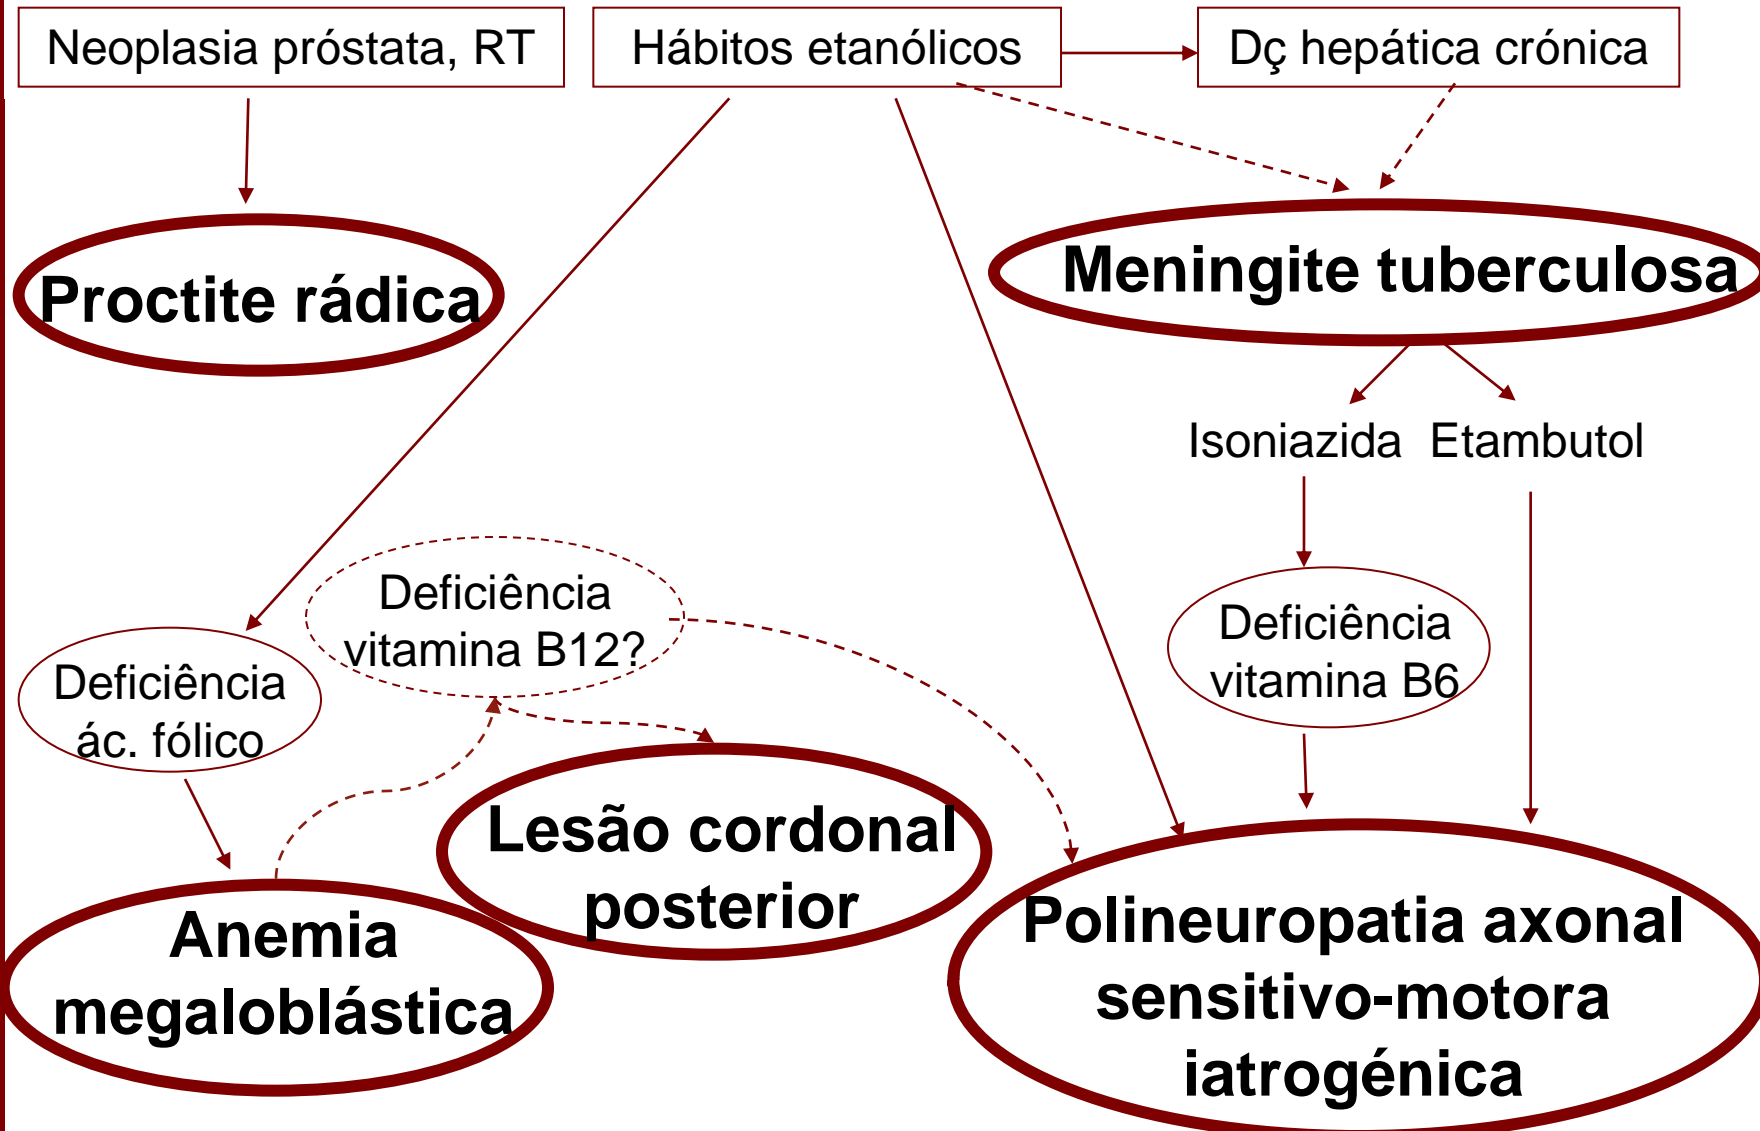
Neoplasia próstata, RT

Hábitos etanólicos

Dç hepática crónica

Proctite rádica

Meningite tuberculosa

Isoniazida

Etambutol

Deficiência vitamina B12?

Deficiência ác. fólico

Deficiência vitamina B6

Lesão cordonal posterior

Anemia megaloblástica

Polineuropatia axonal sensitivo-motora iatrogénica